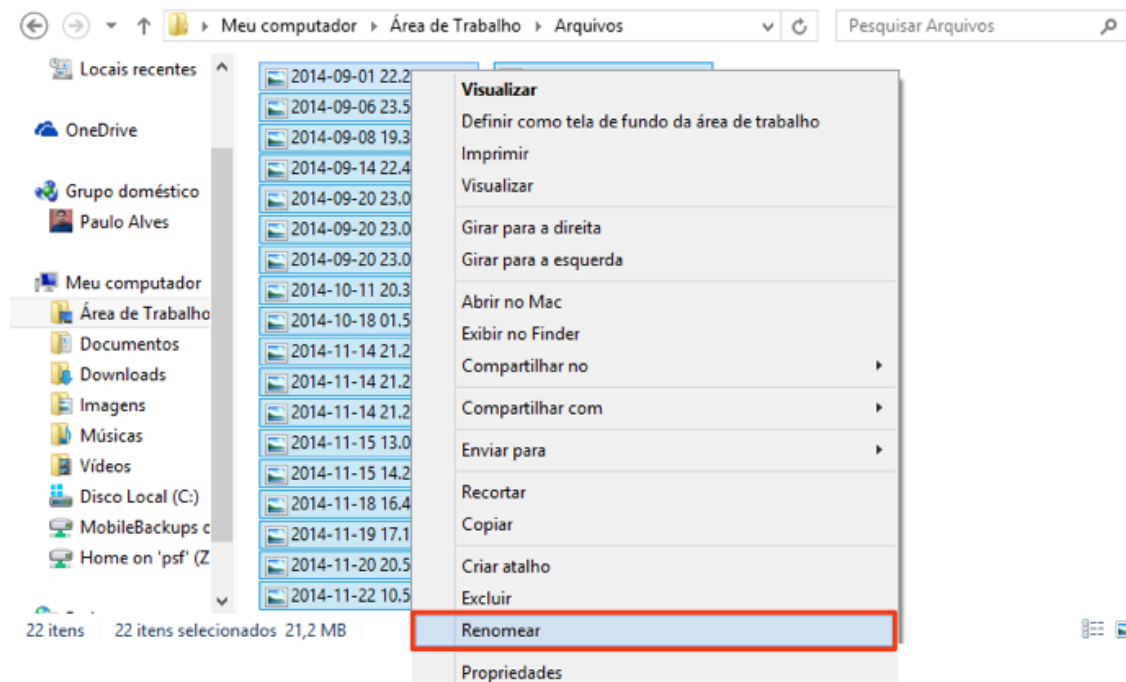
Meu computador ▸ Área de Trabalho ▸ Arquivos

Pesquisar Arquivos

Locais recentes

OneDrive

Grupo doméstico
Paulo Alves

Meu computador
Área de Trabalho
Documentos
Downloads
Imagens
Músicas
Vídeos
Disco Local (C:)
MobileBackups c
Home on 'psf' (Z

2014-09-01 22.2
2014-09-06 23.5
2014-09-08 19.3
2014-09-14 22.4
2014-09-20 23.0
2014-09-20 23.0
2014-09-20 23.0
2014-10-11 20.3
2014-10-18 01.5
2014-11-14 21.2
2014-11-14 21.2
2014-11-14 21.2
2014-11-15 13.0
2014-11-15 14.2
2014-11-18 16.4
2014-11-19 17.1
2014-11-20 20.5
2014-11-22 10.5

Visualizar
Definir como tela de fundo da área de trabalho
Imprimir
Visualizar
Girar para a direita
Girar para a esquerda
Abrir no Mac
Exibir no Finder
Compartilhar no
Compartilhar com
Enviar para
Recortar
Copiar
Criar atalho
Excluir
Renomear
Propriedades

22 itens   22 itens selecionados 21,2 MB